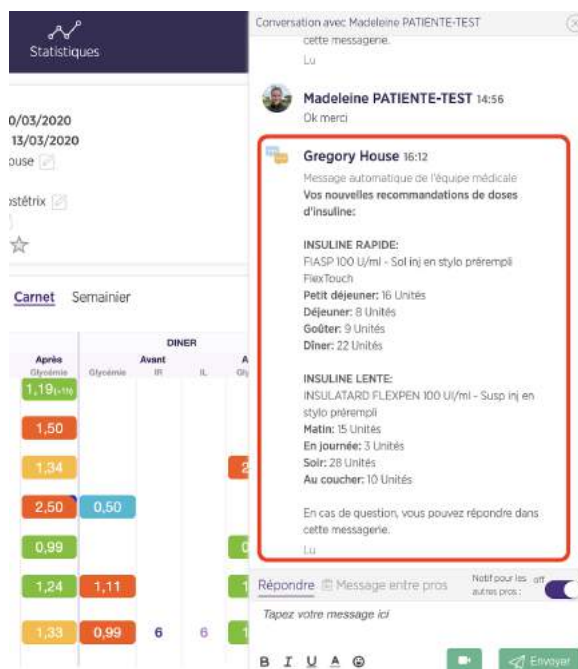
Statistiques

0/03/2020
13/03/2020
ouse
ɔstétrix

Carnet Semainier

DINER

Après
Glycémie

Glycémie
Avant
IR
IL

A
Gly

1,19(+15)
1,50
1,34
2
2,50
0,50
0,99
0
1,24
1,11
1,33
0,99
6
6
1

Conversation avec Madeleine PATIENTE-TEST

cette messagerie.
Lu

Madeleine PATIENTE-TEST 14:56
Ok merci

Gregory House 16:12
Message automatique de l'équipe médicale
Vos nouvelles recommandations de doses d'insuline:

INSULINE RAPIDE:
FIASP 100 U/ml - Sol inj en stylo prérempli FlexTouch
Petit déjeuner: 16 Unités
Déjeuner: 8 Unités
Goûter: 9 Unités
Dîner: 22 Unités

INSULINE LENTE:
INSULATARD FLEXPEN 100 UI/ml - Susp inj en stylo prérempli
Matin: 15 Unités
En journée: 3 Unités
Soir: 28 Unités
Au coucher: 10 Unités

En cas de question, vous pouvez répondre dans cette messagerie.
Lu

Répondre Message entre pros
Notif pour les autres pros : off

Tapez votre message ici

B I U A ☺
Envoyer